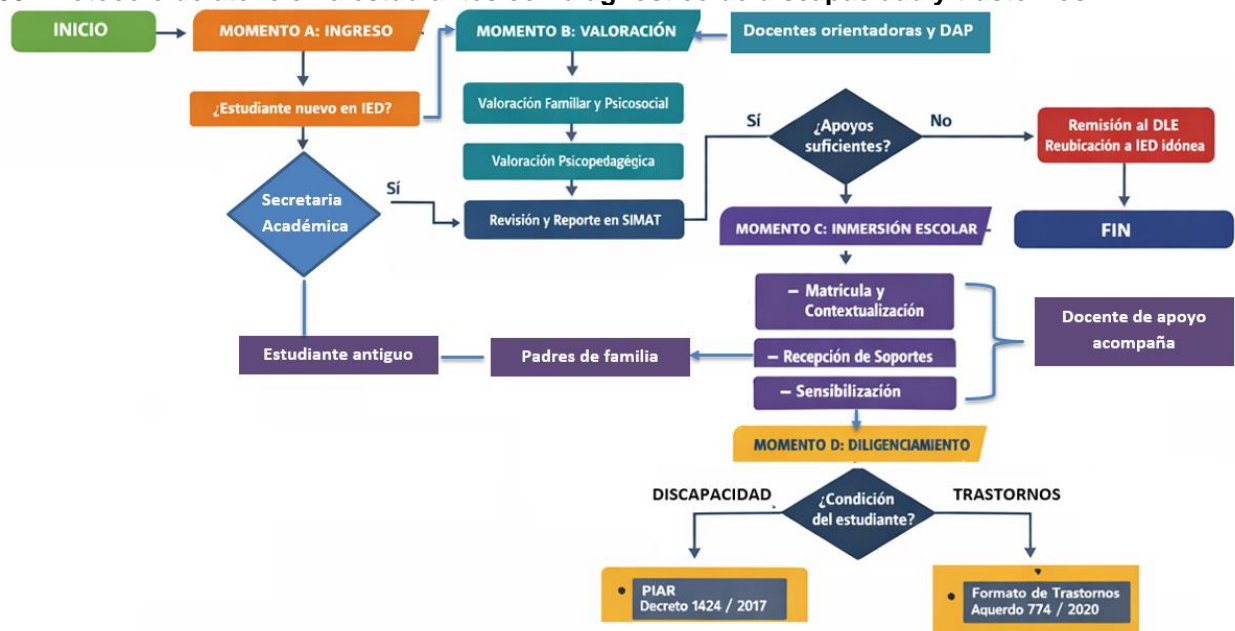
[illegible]

INICIO

MOMENTO A: INGRESO

¿Estudiante nuevo en IED?

Secretaria Académica

Sí

MOMENTO B: VALORACIÓN

Docentes orientadoras y DAP

Valoración Familiar y Psicosocial

Valoración Psicopedagógica

Revisión y Reporte en SIMAT

Sí

¿Apoyos suficientes?

No

Remisión al DLE Reubicación a IED idónea

FIN

MOMENTO C: INMERSIÓN ESCOLAR

– Matrícula y Contextualización

– Recepción de Soportes

– Sensibilización

Docente de apoyo acompaña

Estudiante antiguo

Padres de familia

MOMENTO D: DILIGENCIAMIENTO

DISCAPACIDAD

¿Condición del estudiante?

TRASTORNOS

PIAR Decreto 1424 / 2017

Formato de Trastornos Aquerdo 774 / 2020